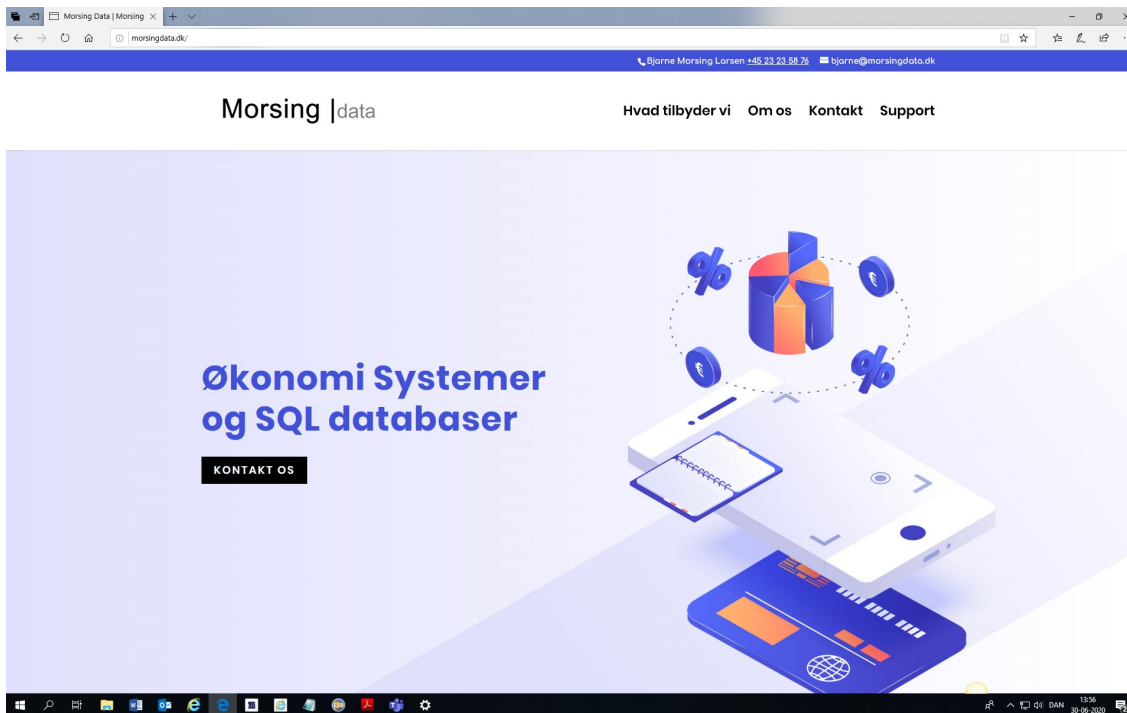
Morsing Data | Morsing ×

morsingdata.dk/

Bjarne Morsing Larsen +45 23 23 58 76 bjarne@morsingdata.dk

Morsing |data

Hvad tilbyder vi Om os Kontakt Support

Økonomi Systemer og SQL databaser

KONTAKT OS

DAN 13:56 30-06-2020